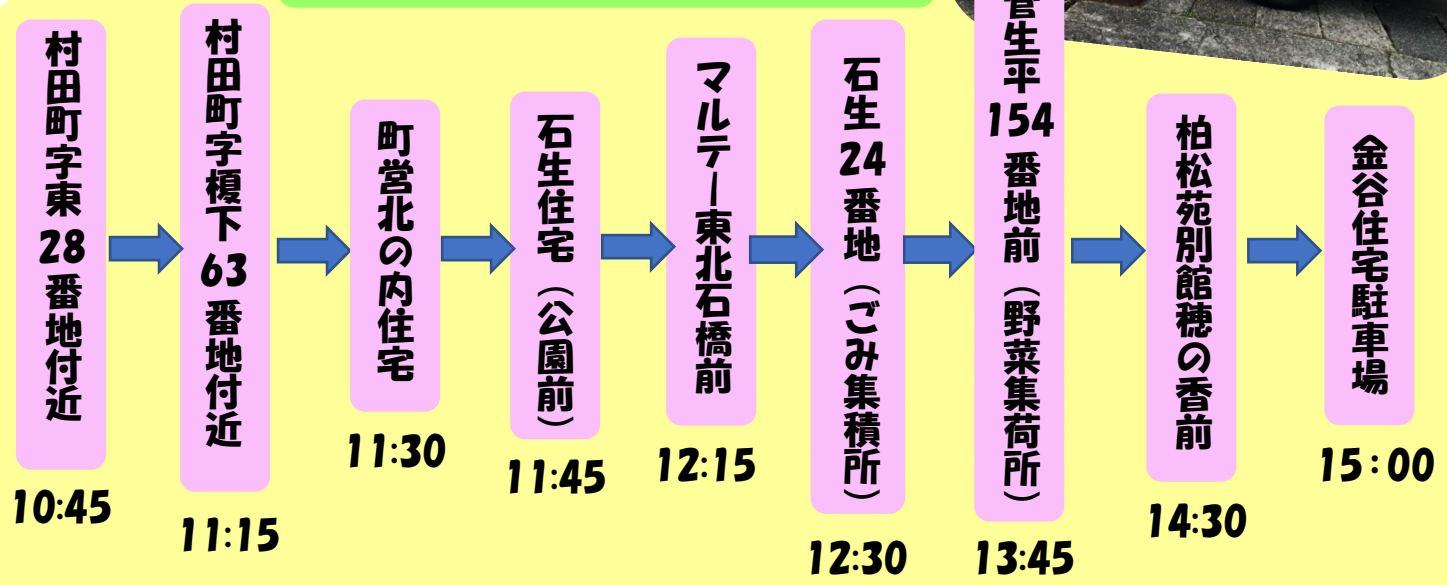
村田町字東28番地付近

10:45

村田町字榎下63番地付近

11:15

町営北の内住宅

11:30

石生住宅（公園前）

11:45

マルテー東北石橋前

12:15

石生24番地（ごみ集積所）

12:30

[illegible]生平154番地前（野菜集荷所）

13:45

柏松苑別館穂の香前

14:30

金谷住宅駐車場

15：00